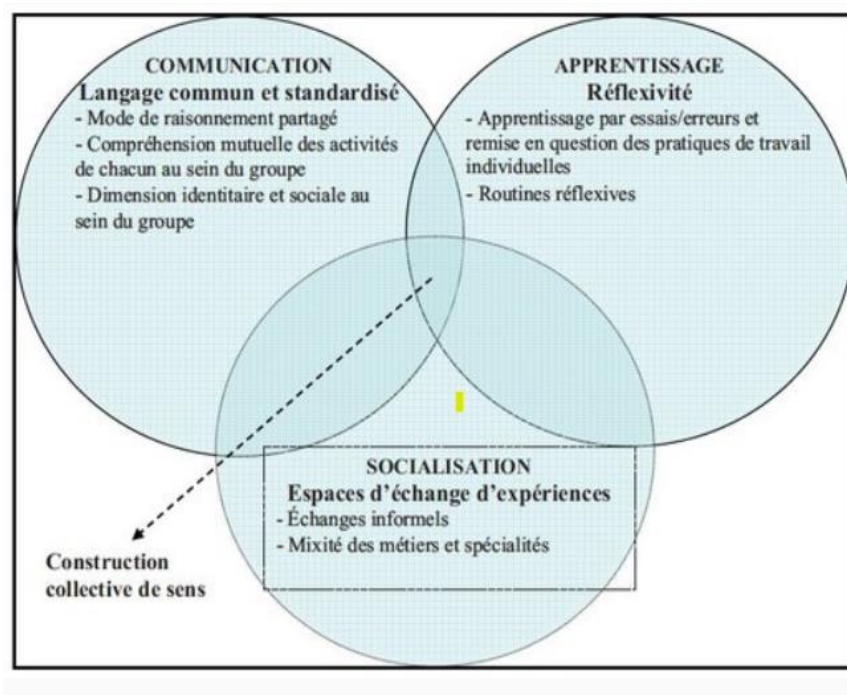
COMMUNICATION
Langage commun et standardisé
- Mode de raisonnement partagé
- Compréhension mutuelle des activités de chacun au sein du groupe
- Dimension identitaire et sociale au sein du groupe

APPRENTISSAGE
Réflexivité
- Apprentissage par essais/erreurs et remise en question des pratiques de travail individuelles
- Routines réflexives

SOCIALISATION
Espaces d'échange d'expériences
- Échanges informels
- Mixité des métiers et spécialités

Construction collective de sens